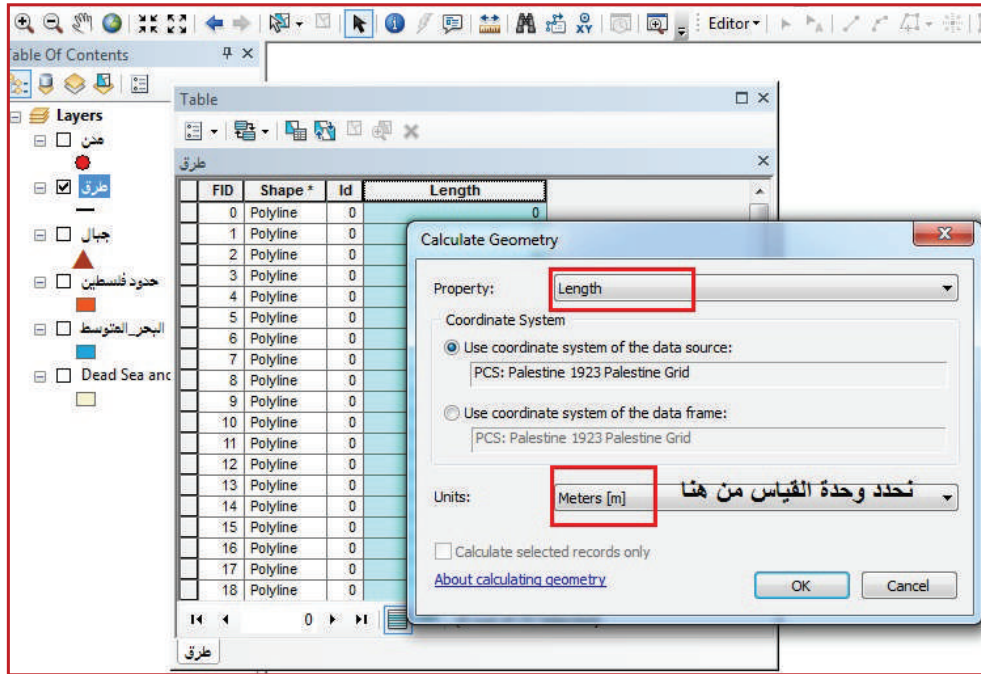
Editor▾

able Of Contents

Layers
مدن
طرق
جبال
حدود فلسطين
البحر_المتوسط
Dead Sea anc

Table

طرق

| FID | Shape * | Id | Length |
|---|---|---|---|
| 0 | Polyline | 0 | 0 |
| 1 | Polyline | 0 | |
| 2 | Polyline | 0 | |
| 3 | Polyline | 0 | |
| 4 | Polyline | 0 | |
| 5 | Polyline | 0 | |
| 6 | Polyline | 0 | |
| 7 | Polyline | 0 | |
| 8 | Polyline | 0 | |
| 9 | Polyline | 0 | |
| 10 | Polyline | 0 | |
| 11 | Polyline | 0 | |
| 12 | Polyline | 0 | |
| 13 | Polyline | 0 | |
| 14 | Polyline | 0 | |
| 15 | Polyline | 0 | |
| 16 | Polyline | 0 | |
| 17 | Polyline | 0 | |
| 18 | Polyline | 0 | |

0

طرق

Calculate Geometry

Property: Length

Coordinate System

Use coordinate system of the data source:
PCS: Palestine 1923 Palestine Grid

Use coordinate system of the data frame:
PCS: Palestine 1923 Palestine Grid

Units: Meters [m]

نحدد وحدة القياس من هنا

Calculate selected records only

About calculating geometry

OK

Cancel